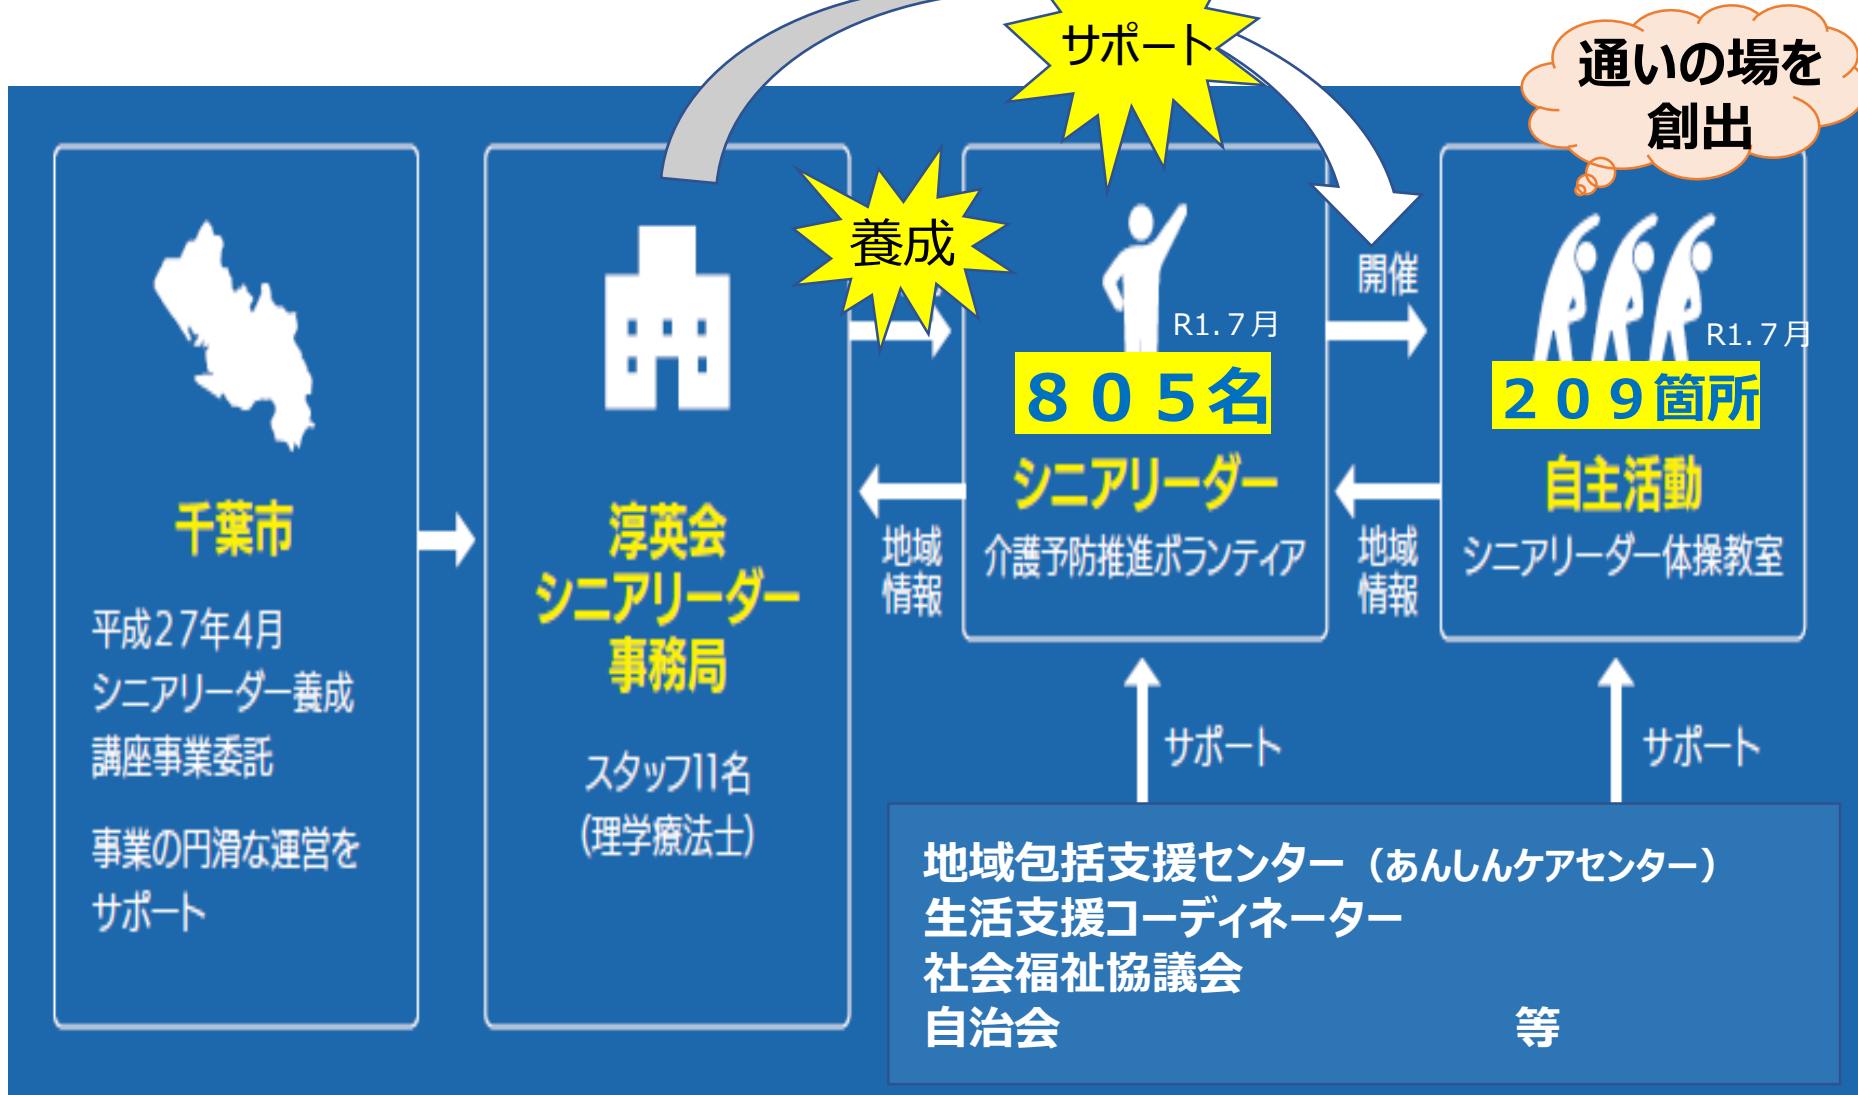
サポート

通いの場を
創出

千葉市

平成27年4月
シニアリーダー養成
講座事業委託

事業の円滑な運営を
サポート

淳英会
シニアリーダー
事務局

スタッフ11名
(理学療法士)

養成

地域
情報

R1.7月
８０５名
シニアリーダー
介護予防推進ボランティア

開催

地域
情報

R1.7月
２０９箇所
自主活動
シニアリーダー体操教室

サポート

サポート

地域包括支援センター（あんしんケアセンター）
生活支援コーディネーター
社会福祉協議会
自治会　等